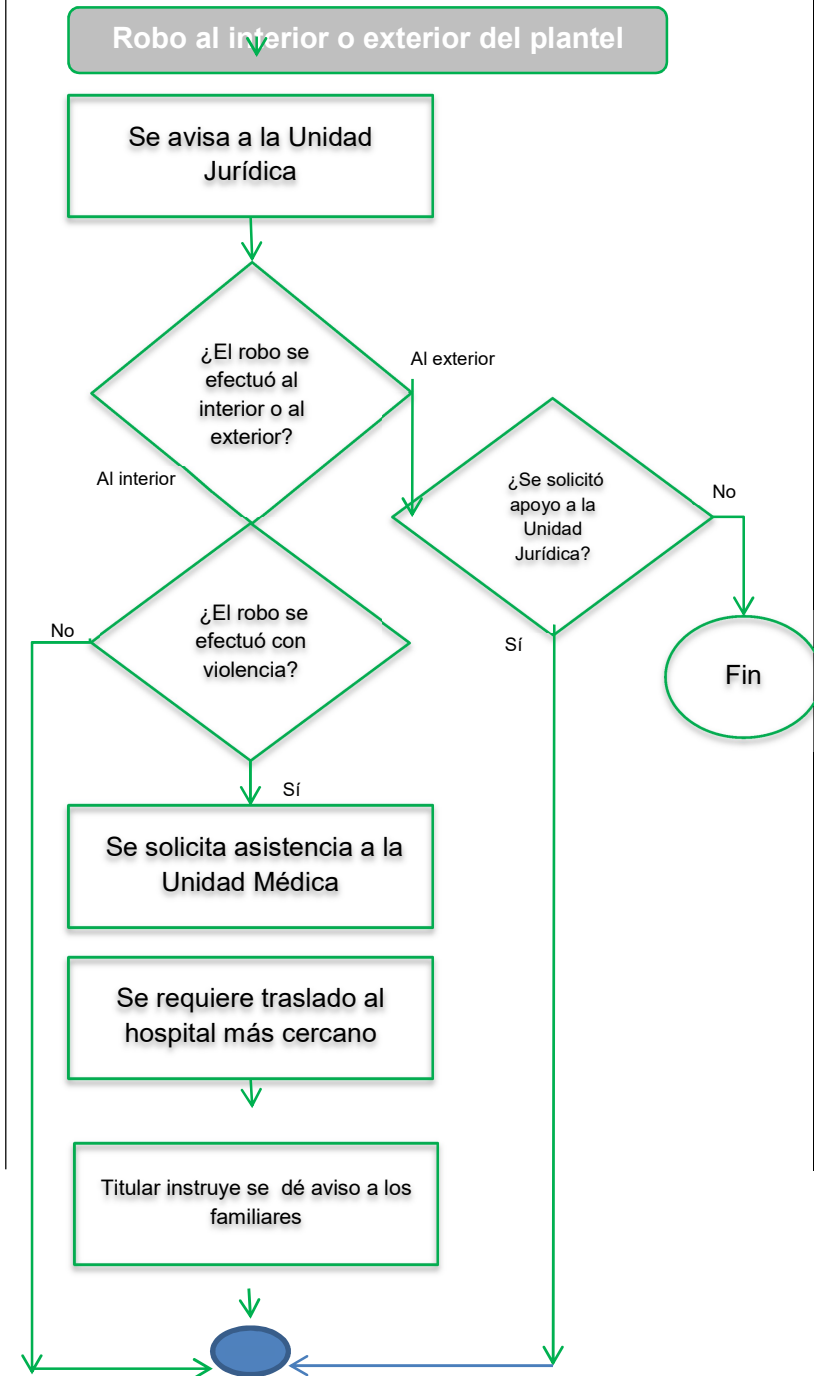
Robo al interior o exterior del plantel

Se avisa a la Unidad Jurídica

¿El robo se efectuó al interior o al exterior?

Al exterior

Al interior

¿Se solicitó apoyo a la Unidad Jurídica?

No

Fin

Sí

¿El robo se efectuó con violencia?

No

Sí

Se solicita asistencia a la Unidad Médica

Se requiere traslado al hospital más cercano

Titular instruye se dé aviso a los familiares